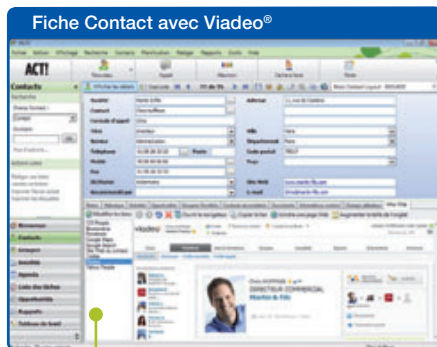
Fiche Contact avec Viadeo®

ACT!

Contacts

Société

Contact

Titre

Service

Téléphone

Mobile

Fax

Adresse

Ville

Département

Code postal

Pays

Site Web

E-mail

viadeo

Chris HOFFMAN

DIRECTEUR COMMERCIAL

Martin & fils

Contacts

Groupes

Sociétés

Agenda

Liste des tâches

Opportunités

Rapports

Tableau de bord